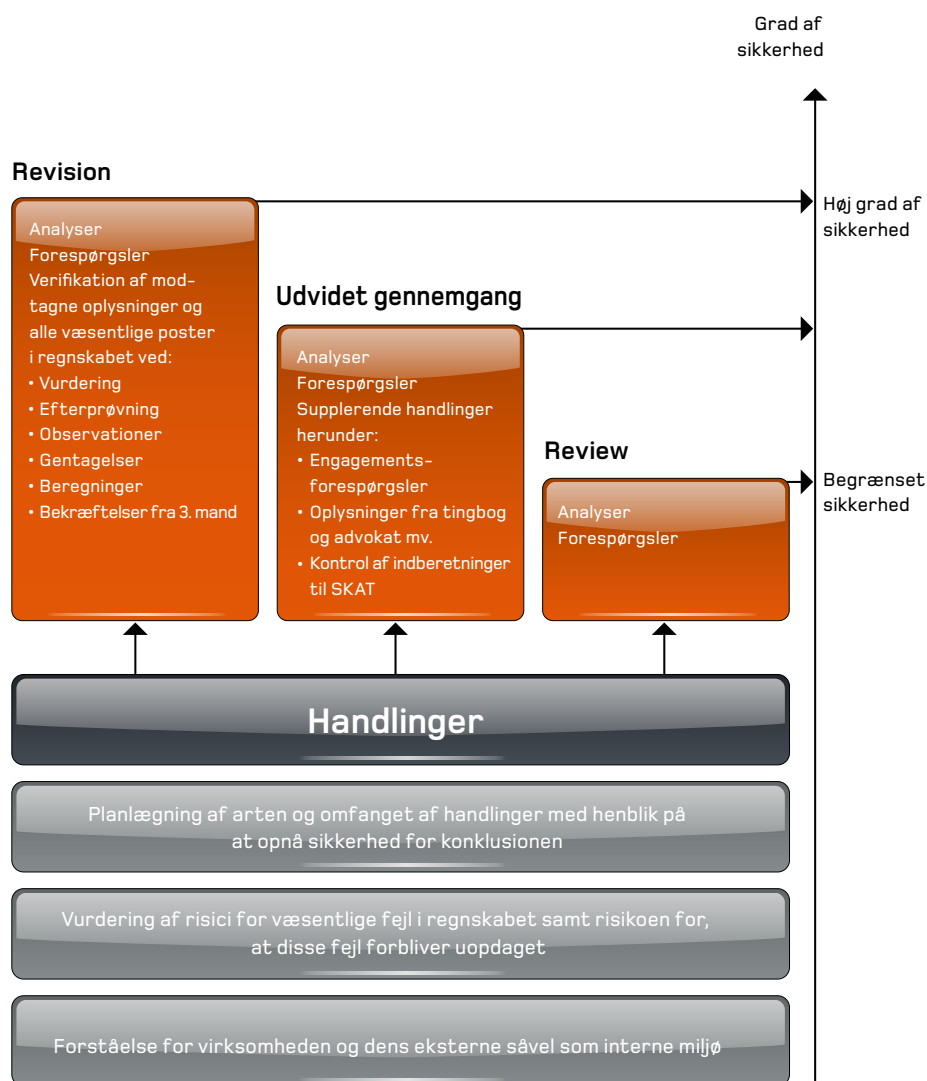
Grad af sikkerhed

Revision

Analyser
Forespørgsler
Verifikation af modtagne oplysninger og alle væsentlige poster i regnskabet ved:
• Vurdering
• Efterprøvning
• Observationer
• Gentagelser
• Beregninger
• Bekræftelser fra 3. mand

Høj grad af sikkerhed

Udvidet gennemgang

Analyser
Forespørgsler
Supplerende handlinger herunder:
• Engagementsforespørgsler
• Oplysninger fra tingbog og advokat mv.
• Kontrol af indberetninger til SKAT

Review

Analyser
Forespørgsler

Begrænset sikkerhed

Handlinger

Planlægning af arten og omfanget af handlinger med henblik på at opnå sikkerhed for konklusionen

Vurdering af risici for væsentlige fejl i regnskabet samt risikoen for, at disse fejl forbliver uopdaget

Forståelse for virksomheden og dens eksterne såvel som interne miljø